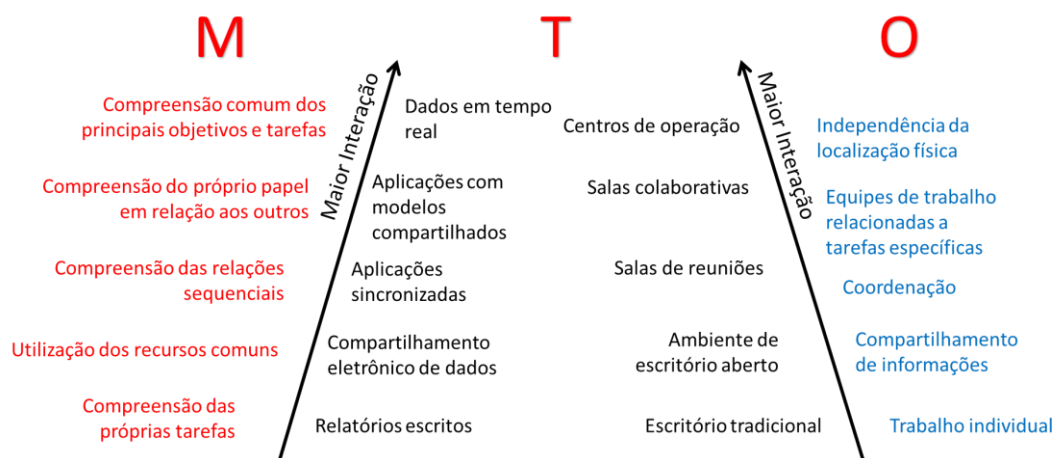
M T O

Maior Interação

Maior Interação

Compreensão comum dos principais objetivos e tarefas

Compreensão do próprio papel em relação aos outros

Compreensão das relações sequenciais

Utilização dos recursos comuns

Compreensão das próprias tarefas

Dados em tempo real

Aplicações com modelos compartilhados

Aplicações sincronizadas

Compartilhamento eletrônico de dados

Relatórios escritos

Centros de operação

Salas colaborativas

Salas de reuniões

Ambiente de escritório aberto

Escritório tradicional

Independência da localização física

Equipes de trabalho relacionadas a tarefas específicas

Coordenação

Compartilhamento de informações

Trabalho individual